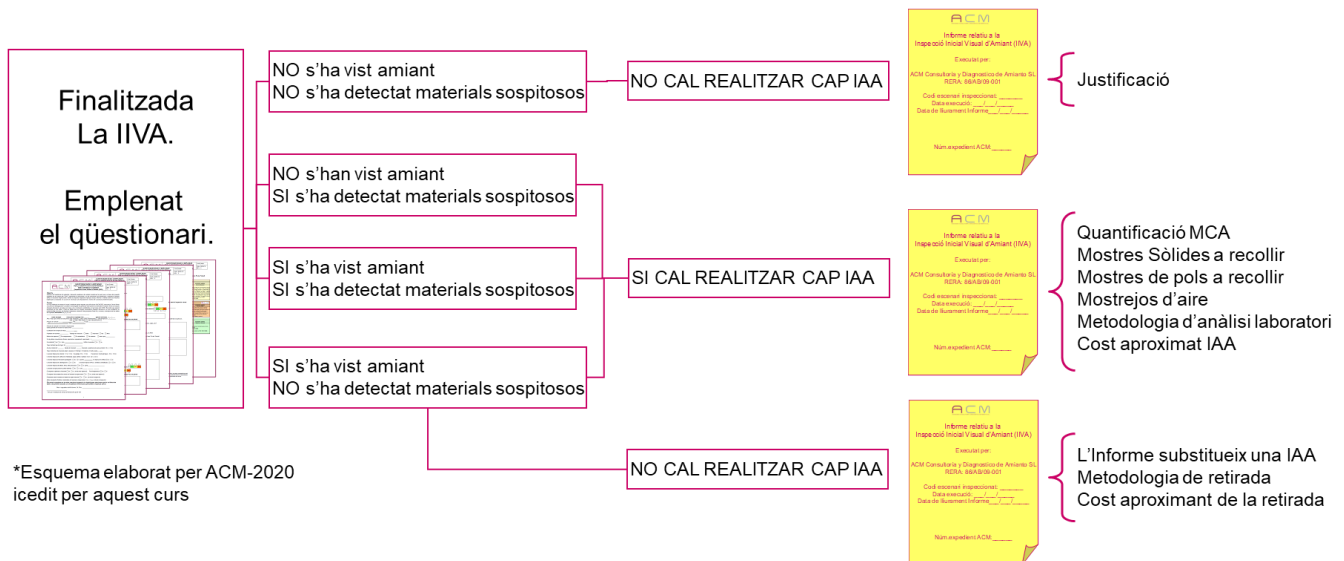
Finalitzada La IIVA.

Emplenat el qüestionari.

NO s'ha vist amiant
NO s'ha detectat materials sospitosos

NO CAL REALITZAR CAP IAA

ACM
Informe relatiu a la Inspecció Inicial Visual d'Amiant (IIVA)
Executat per:
ACM Consultoria y Diagnostico de Amianto SL
RERA: 08/AS/09-001
Codi escenari inspeccionat: ______
Data execució: ___/___/___
Data de lliurament Informe ___/___/___
Núm.expedient ACM: _____

Justificació

NO s'han vist amiant
SI s'ha detectat materials sospitosos

SI s'ha vist amiant
SI s'ha detectat materials sospitosos

SI CAL REALITZAR CAP IAA

ACM
Informe relatiu a la Inspecció Inicial Visual d'Amiant (IIVA)
Executat per:
ACM Consultoria y Diagnostico de Amianto SL
RERA: 08/AS/09-001
Codi escenari inspeccionat: ______
Data execució: ___/___/___
Data de lliurament Informe ___/___/___
Núm.expedient ACM: _____

Quantificació MCA
Mostres Sòlides a recollir
Mostres de pols a recollir
Mostrejos d'aire
Metodologia d'anàlisi laboratori
Cost aproximat IAA

SI s'ha vist amiant
NO s'ha detectat materials sospitosos

NO CAL REALITZAR CAP IAA

ACM
Informe relatiu a la Inspecció Inicial Visual d'Amiant (IIVA)
Executat per:
ACM Consultoria y Diagnostico de Amianto SL
RERA: 08/AS/09-001
Codi escenari inspeccionat: ______
Data execució: ___/___/___
Data de lliurament Informe ___/___/___
Núm.expedient ACM: _____

L'Informe substitueix una IAA
Metodologia de retirada
Cost aproximant de la retirada

*Esquema elaborat per ACM-2020
icedit per aquest curs